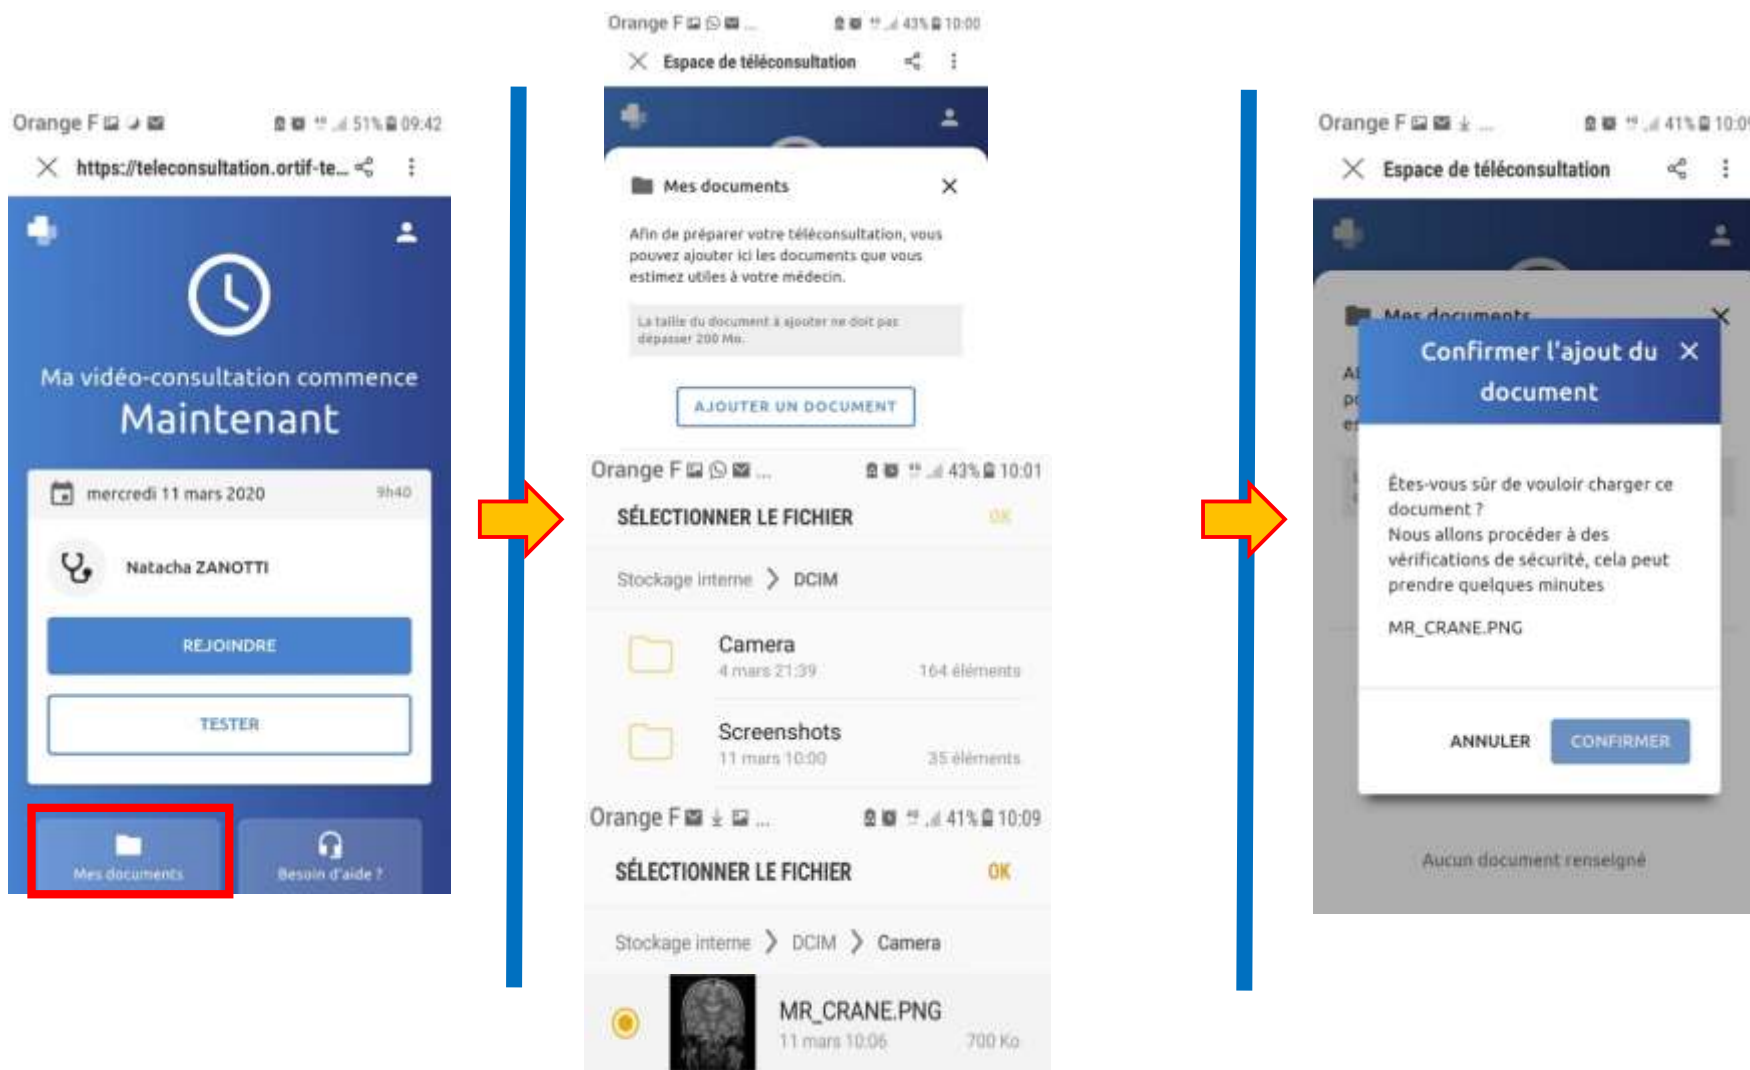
Orange F 51% 09:42

https://teleconsultation.ortif-te...

Ma vidéo-consultation commence
Maintenant

mercredi 11 mars 2020 9h40

Natacha ZANOTTI

REJOINDRE

TESTER

Mes documents

Besoin d'aide ?

Orange F 43% 10:00

Espace de téléconsultation

Mes documents

Afin de préparer votre téléconsultation, vous pouvez ajouter ici les documents que vous estimez utiles à votre médecin.

La taille du document à ajouter ne doit pas dépasser 200 Mo.

AJOUTER UN DOCUMENT

Orange F 43% 10:01

SÉLECTIONNER LE FICHIER OK

Stockage interne > DCIM

Camera
4 mars 21:39 164 éléments

Screenshots
11 mars 10:00 35 éléments

Orange F 41% 10:09

SÉLECTIONNER LE FICHIER OK

Stockage interne > DCIM > Camera

MR_CRANE.PNG
11 mars 10:06 700 Ko

Orange F 41% 10:0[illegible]

Espace de téléconsultation

Mes documents

Confirmer l'ajout du document

Êtes-vous sûr de vouloir charger ce document ?
Nous allons procéder à des vérifications de sécurité, cela peut prendre quelques minutes

MR_CRANE.PNG

ANNULER CONFIRMER

Aucun document renseigné